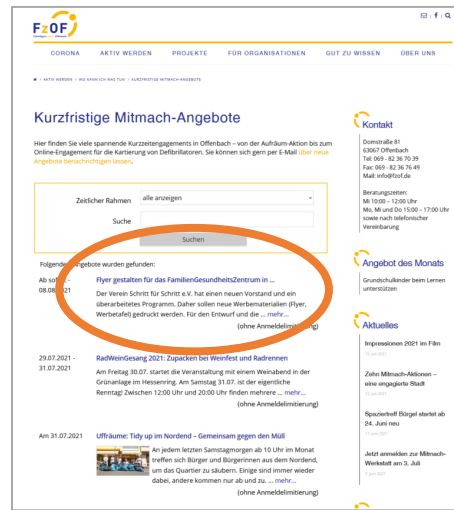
FZOF

CORONA AKTIV WERDEN PROJEKTE FÜR ORGANISATIONEN GUT ZU WISSEN ÜBER UNS

AKTIV WERDEN › WO KANN ICH WAS TUN › KURZFRISTIGE MITMACH-ANGEBOTE

Kurzfristige Mitmach-Angebote

Hier finden Sie viele spannende Kurzzeitengagements in Offenbach – von der Aufräum-Aktion bis zum Online-Engagement für die Kartierung von Defibrillatoren. Sie können sich gern per E-Mail über neue Angebote benachrichtigen lassen.

Zeitlicher Rahmen alle anzeigen

Suche

Suchen

Folgende Angebote wurden gefunden:

Ab sofort – 08.08.2021

Flyer gestalten für das FamilienGesundheitsZentrum in ...

Der Verein Schritt für Schritt e.V. hat einen neuen Vorstand und ein überarbeitetes Programm. Daher sollen neue Werbematerialien (Flyer, Werbetafel) gedruckt werden. Für den Entwurf und die ... mehr...

(ohne Anmeldelimitierung)

29.07.2021 – 31.07.2021

RadWeinGesang 2021: Zupacken bei Weinfest und Radrennen

Am Freitag 30.07. startet die Veranstaltung mit einem Weinabend in der Grünanlage im Hessenring. Am Samstag 31.07. ist der eigentliche Renntag! Zwischen 12:00 Uhr und 20:00 Uhr finden mehrere ... mehr...

(ohne Anmeldelimitierung)

Am 31.07.2021

Ufffräume: Tidy up im Nordend – Gemeinsam gegen den Müll

An jedem letzten Samstagmorgen ab 10 Uhr im Monat treffen sich Bürger und Bürgerinnen aus dem Nordend, um das Quartier zu säubern. Einige sind immer wieder dabei, andere kommen nur ab und zu. ... mehr...

(ohne Anmeldelimitierung)

Kontakt

Domstraße 81
63067 Offenbach
Tel: 069 - 82 36 70 39
Fax: 069 - 82 36 76 49
Mail: info@fzof.de

Beratungszeiten:
Mi 10:00 – 12:00 Uhr
Mo, Mi und Do 15:00 – 17:00 Uhr
sowie nach telefonischer Vereinbarung

Angebot des Monats

Grundschulkinder beim Lernen unterstützen

Aktuelles

Impressionen 2021 im Film

Zehn Mitmach-Aktionen – eine engagierte Stadt

Spaziertreff Bürgel startet ab 24. Juni neu

Jetzt anmelden zur Mitmach-Werkstatt am 3. Juli